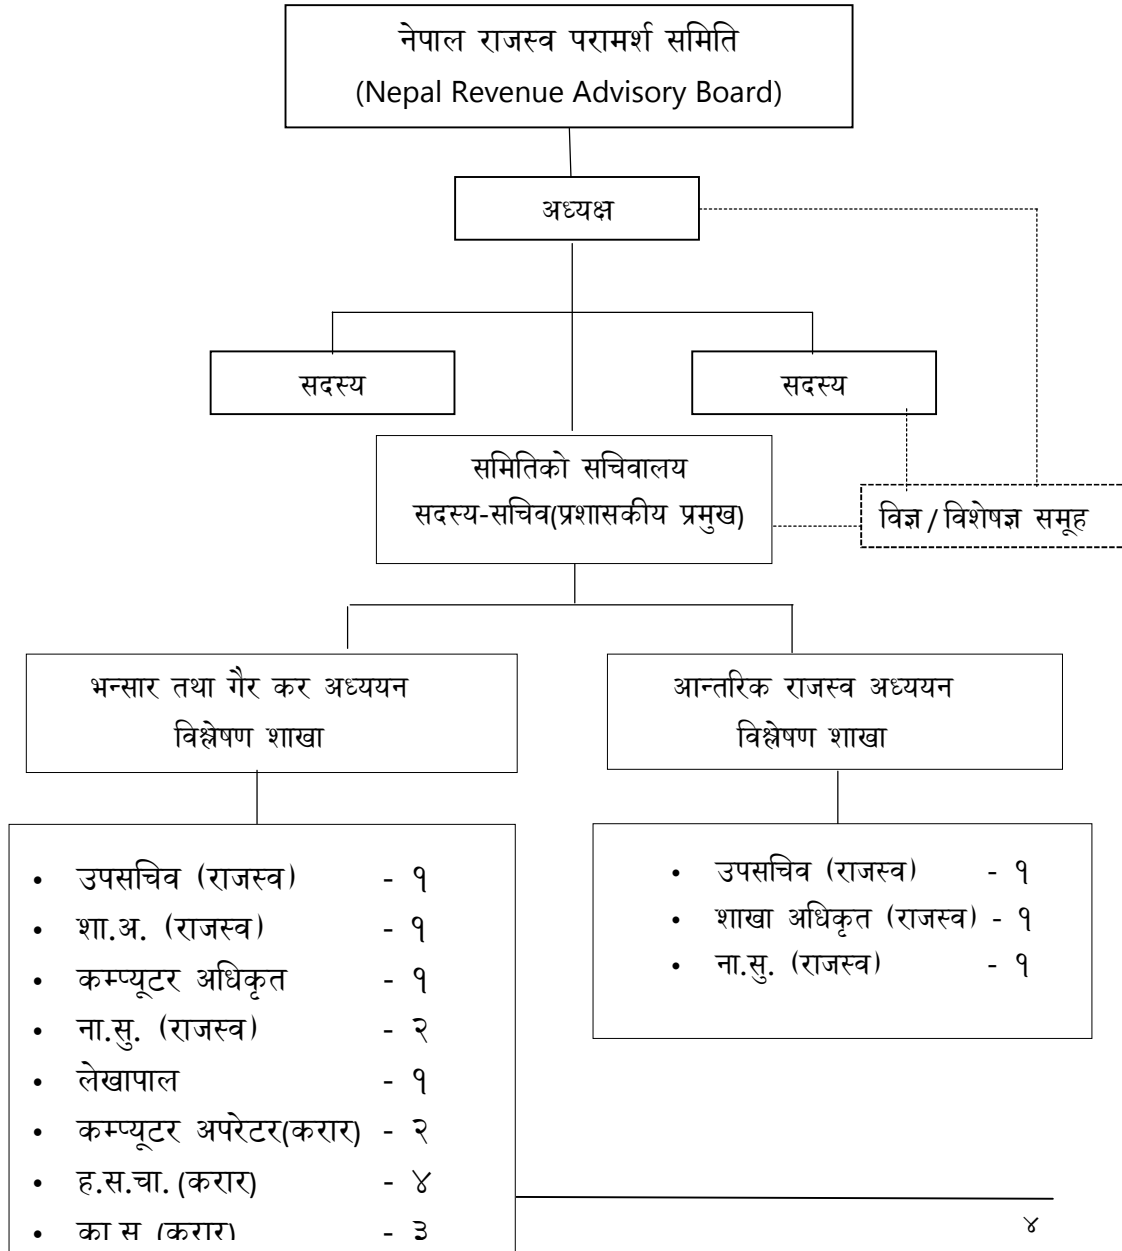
नेपाल राजस्व परामर्श समिति
(Nepal Revenue Advisory Board)

अध्यक्ष

सदस्य

सदस्य

समितिको सचिवालय
सदस्य-सचिव(प्रशासकीय प्रमुख)

विज्ञ / विशेषज्ञ समूह

भन्सार तथा गैर कर अध्ययन विश्लेषण शाखा

आन्तरिक राजस्व अध्ययन विश्लेषण शाखा

• उपसचिव (राजस्व) - १
• शा.अ. (राजस्व) - १
• कम्प्यूटर अधिकृत - १
• ना.सु. (राजस्व) - २
• लेखापाल - १
• कम्प्यूटर अपरेटर(करार) - २
• ह.स.चा. (करार) - ४
• का.स. (करार) - ३

• उपसचिव (राजस्व) - १
• शाखा अधिकृत (राजस्व) - १
• ना.सु. (राजस्व) - १

४